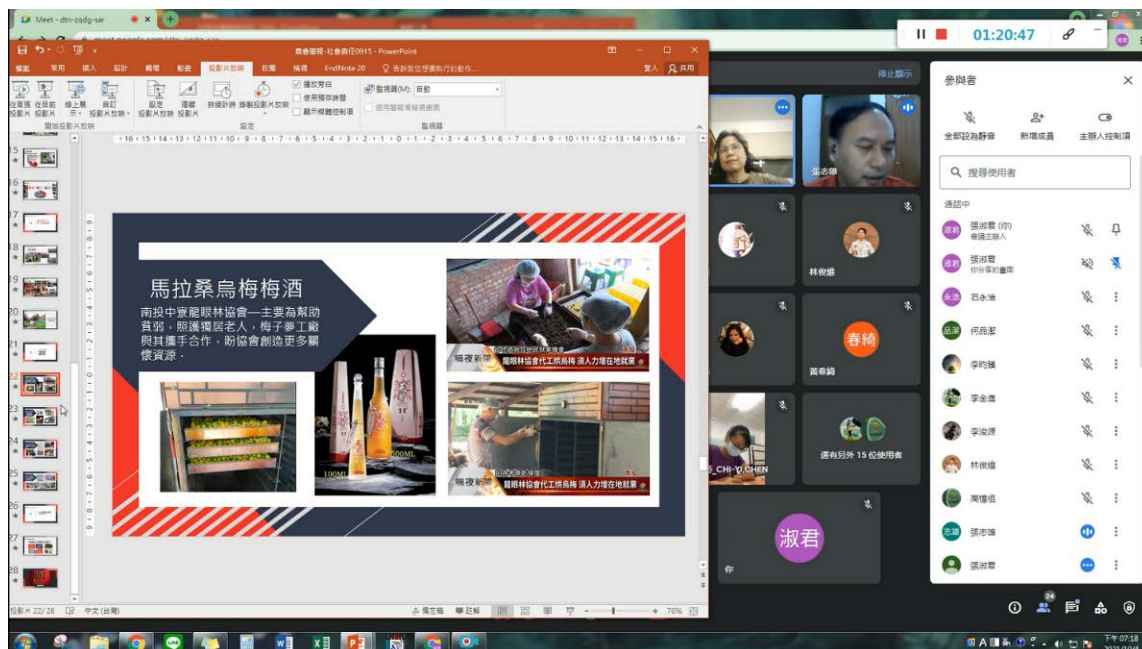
Meet - dtn-zqdg-sar
01:20:47
馬拉桑烏梅梅酒
南投中寮龍眼林協會—主要為幫助貧弱，照護獨居老人，梅子麥工廠與其攜手合作，盼協會創造更多關懷資源。
龍眼林協會代工烘烏梅 須人力增在地就業
龍眼林協會代工烘烏梅 須人力增在地就業
晚安新聞
100ML
500ML
停止顯示
參與者
全部設為靜音
新增成員
主辦人控制項
搜尋使用者
通話中
張淑君 (你)
會議主辦人
張淑君
你分享的畫面
石永進
何品潔
李昀儀
李金進
李浚源
林俊維
周優佳
張志雄
張淑君
張志雄
林俊維
黃春綺
春綺
還有另外 15 位使用者
淑君
你
投影片 22/28
中文 (台灣)
備忘稿
註解
76%